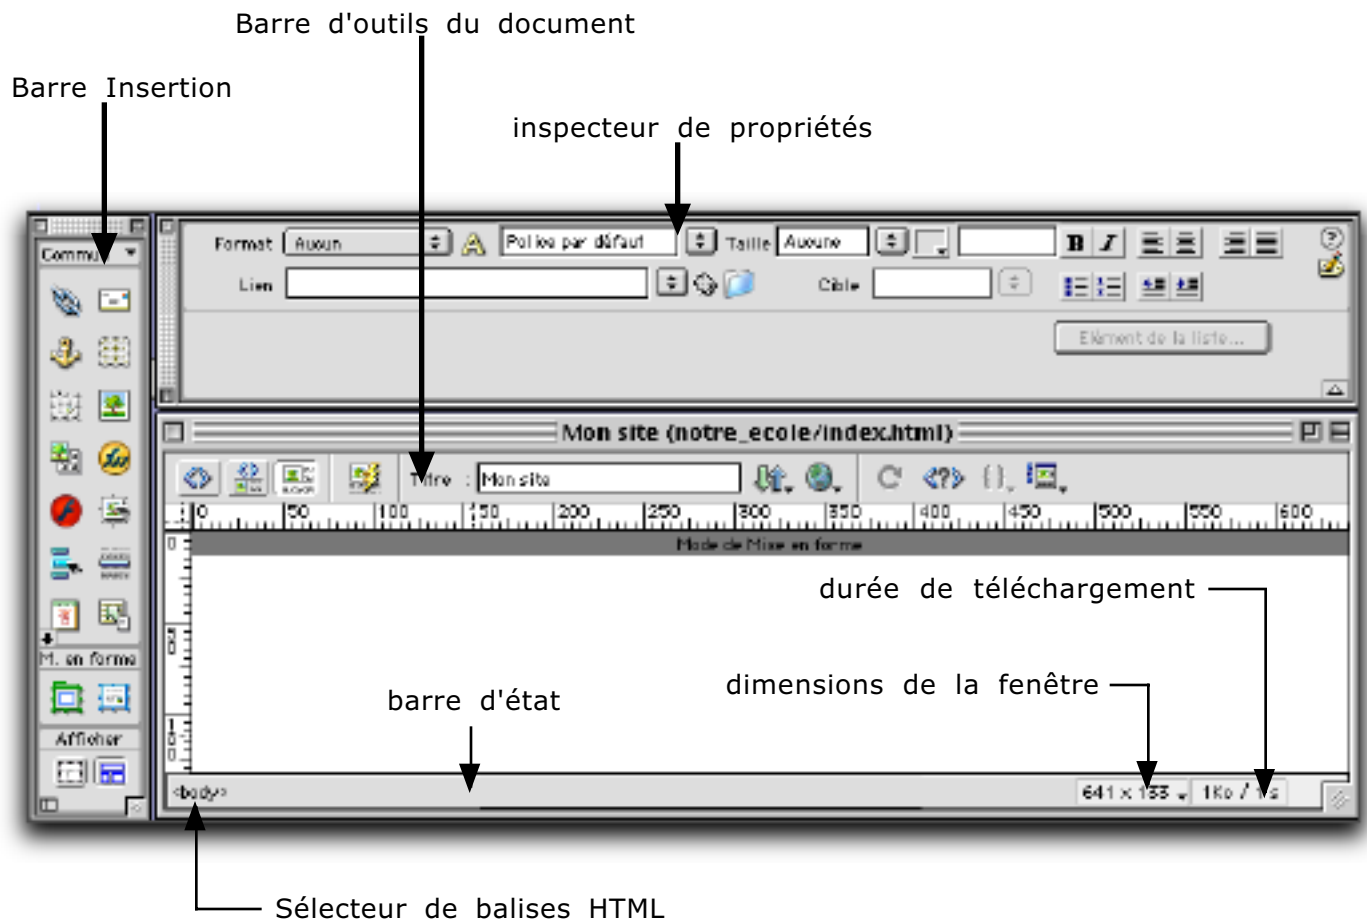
Barre d'outils du document

Barre Insertion

inspecteur de propriétés

Commu

Format Aucun
Police par défaut
Taille Aucune
B I

Lien
Cible

Elément de la liste...

M. en forme

Afficher

Mon site (notre_ecole/index.html)

Titre : Mon site

0 50 100 150 200 250 300 350 400 450 500 550 600

Mode de Mise en forme

durée de téléchargement

dimensions de la fenêtre

barre d'état

<body>

641 x 133

1Ko / 1s

Sélecteur de balises HTML